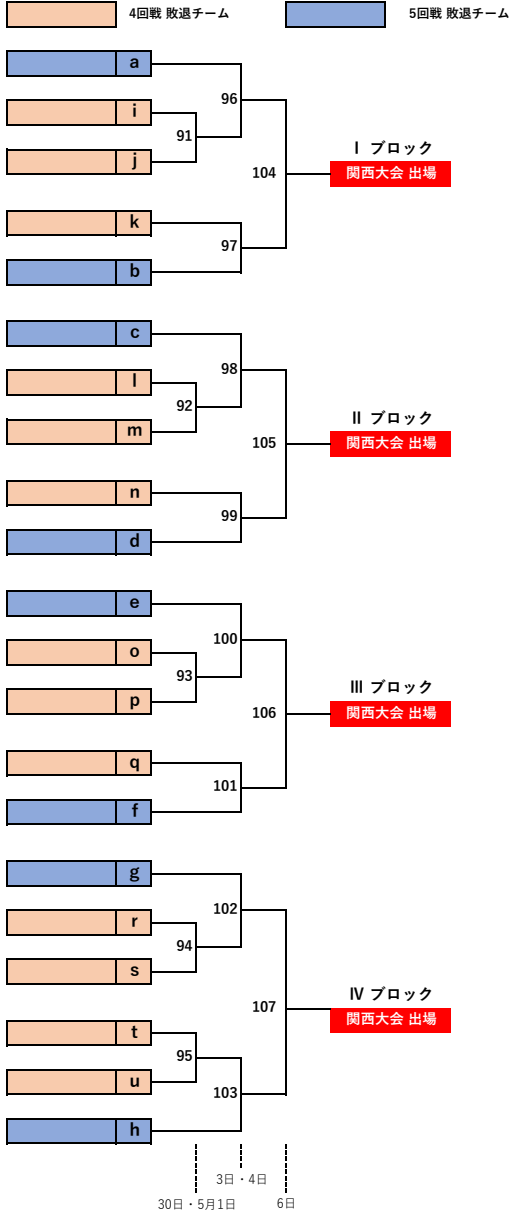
4回戦 敗退チーム

5回戦 敗退チーム

a
i
j
k
b
96
91
104
97
Ⅰ ブロック
関西大会 出場

c
l
m
n
d
98
92
105
99
Ⅱ ブロック
関西大会 出場

e
o
p
q
f
100
93
106
101
Ⅲ ブロック
関西大会 出場

g
r
s
t
u
h
102
94
107
95
103
Ⅳ ブロック
関西大会 出場

3日・4日
30日・5月1日
6日